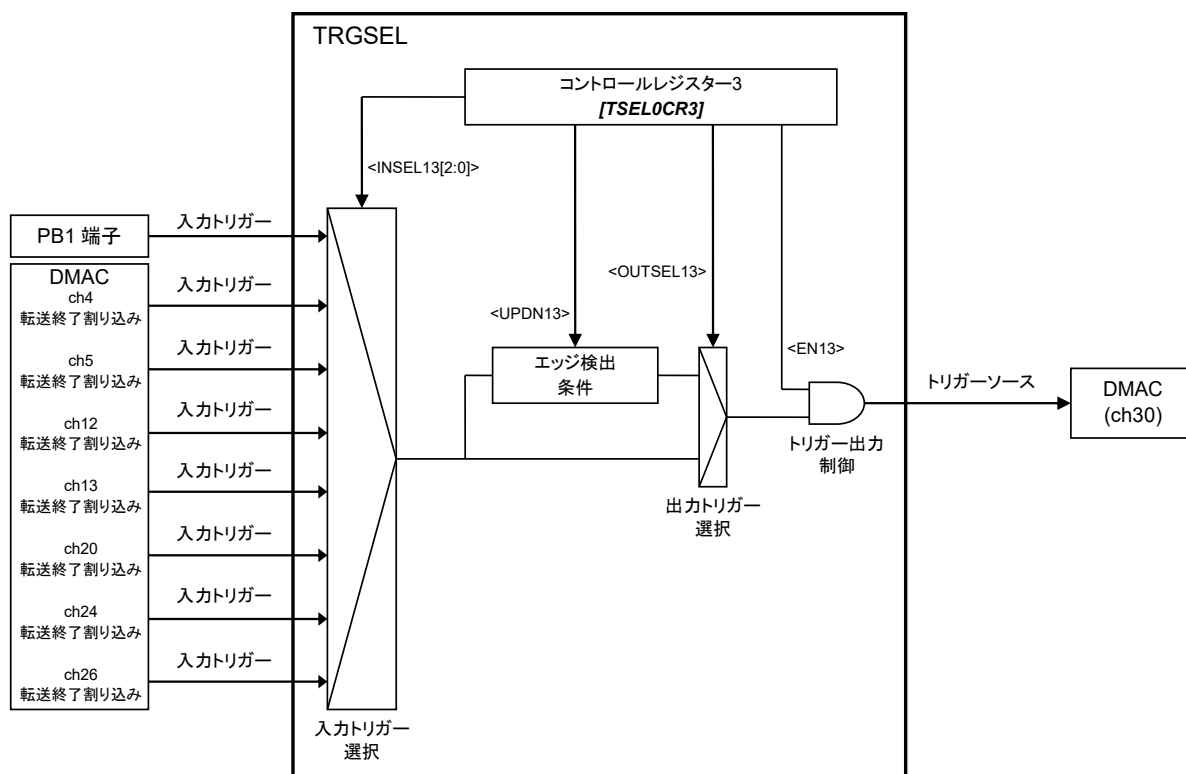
TRGSEL

コントロールレジスター3
*[TSEL0CR3]*

<INSEL13[2:0]>

PB1 端子

入力トリガー

DMAC
ch4
転送終了割り込み

入力トリガー

ch5
転送終了割り込み

入力トリガー

ch12
転送終了割り込み

入力トリガー

ch13
転送終了割り込み

入力トリガー

ch20
転送終了割り込み

入力トリガー

ch24
転送終了割り込み

入力トリガー

ch26
転送終了割り込み

入力トリガー

<OUTSEL13>

<UPDN13>

<EN13>

エッジ検出
条件

トリガーソース

DMAC
(ch30)

トリガー出力
制御

出力トリガー
選択

入力トリガー
選択